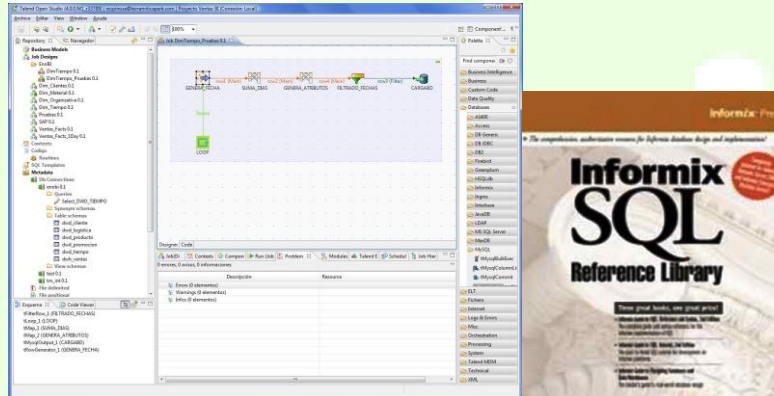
Talend Open Studio | Proyecto Ventas (Conexion Local)

Archivo Editar View Window Ayuda

Repository | Navegador

Business Models
Job Designs
DimTiempo 0.1
DimTiempo_Pruebas 0.1
Dim_Clientes 0.1
Dim_Material 0.1
Dim_Organizativa 0.1
Dim_Tiempo 0.1
Pruebas 0.1
SAP 0.1
Ventas_Facts 0.1
Ventas_Facts_2Day 0.1
Contexts
Codigo
Routines
SQL Templates
Metadata
Db Connections
Queries
Select_DIMD_TIEMPO
Synonym schemas
Table schemas
dwd_cliente
dwd_logistica
dwd_producto
dwd_promocion
dwd_tiempo
dwh_ventas
View schemas
test 0.1
File delimited
File positional

Job DimTiempo_Pruebas 0.1

GENERA_FECHA
SUMA_DIAS
GENERA_ATRIBUTOS
FILTRADO_FECHAS
CARGADO
LOOP

Designer Code

Job(D) Contexts Component Run (Job) Problems Modules Talend Scheduler Job Hierarchy

0 errores, 0 warnings, 0 informaciones

Descripción
Recurso
Errors (0 elementos)
Warnings (0 elementos)
Infos (0 elementos)

Esquema Code Viewer

tFilterRow_1 (FILTRADO_FECHAS)
tLoop_1 (LOOP)
tMap_1 (SUMA_DIAS)
tMap_2 (GENERA_ATRIBUTOS)
tMysqlOutput_1 (CARGADO)
tRowGenerator_1 (GENERA_FECHA)

Component...

Palette

Find component

Business Intelligence
Business
Custom Code
Data Quality
Databases
AS400
Access
DB Generic
DB2
Firebird
Greenplum
HSQLdb
Informix
Ingres
Interbase
JavaDB
LDAP
MS SQL Server
MaxDB
MySQL
tMysqlBulkExec
tMysqlColumnList
tMysqlCommit
ELT
Ficheros
Internet
Logs & Errors
Misc
Orchestration
Processing
System
Talend MDM
Technical
XML

Informix Press

Informix SQL Reference Library